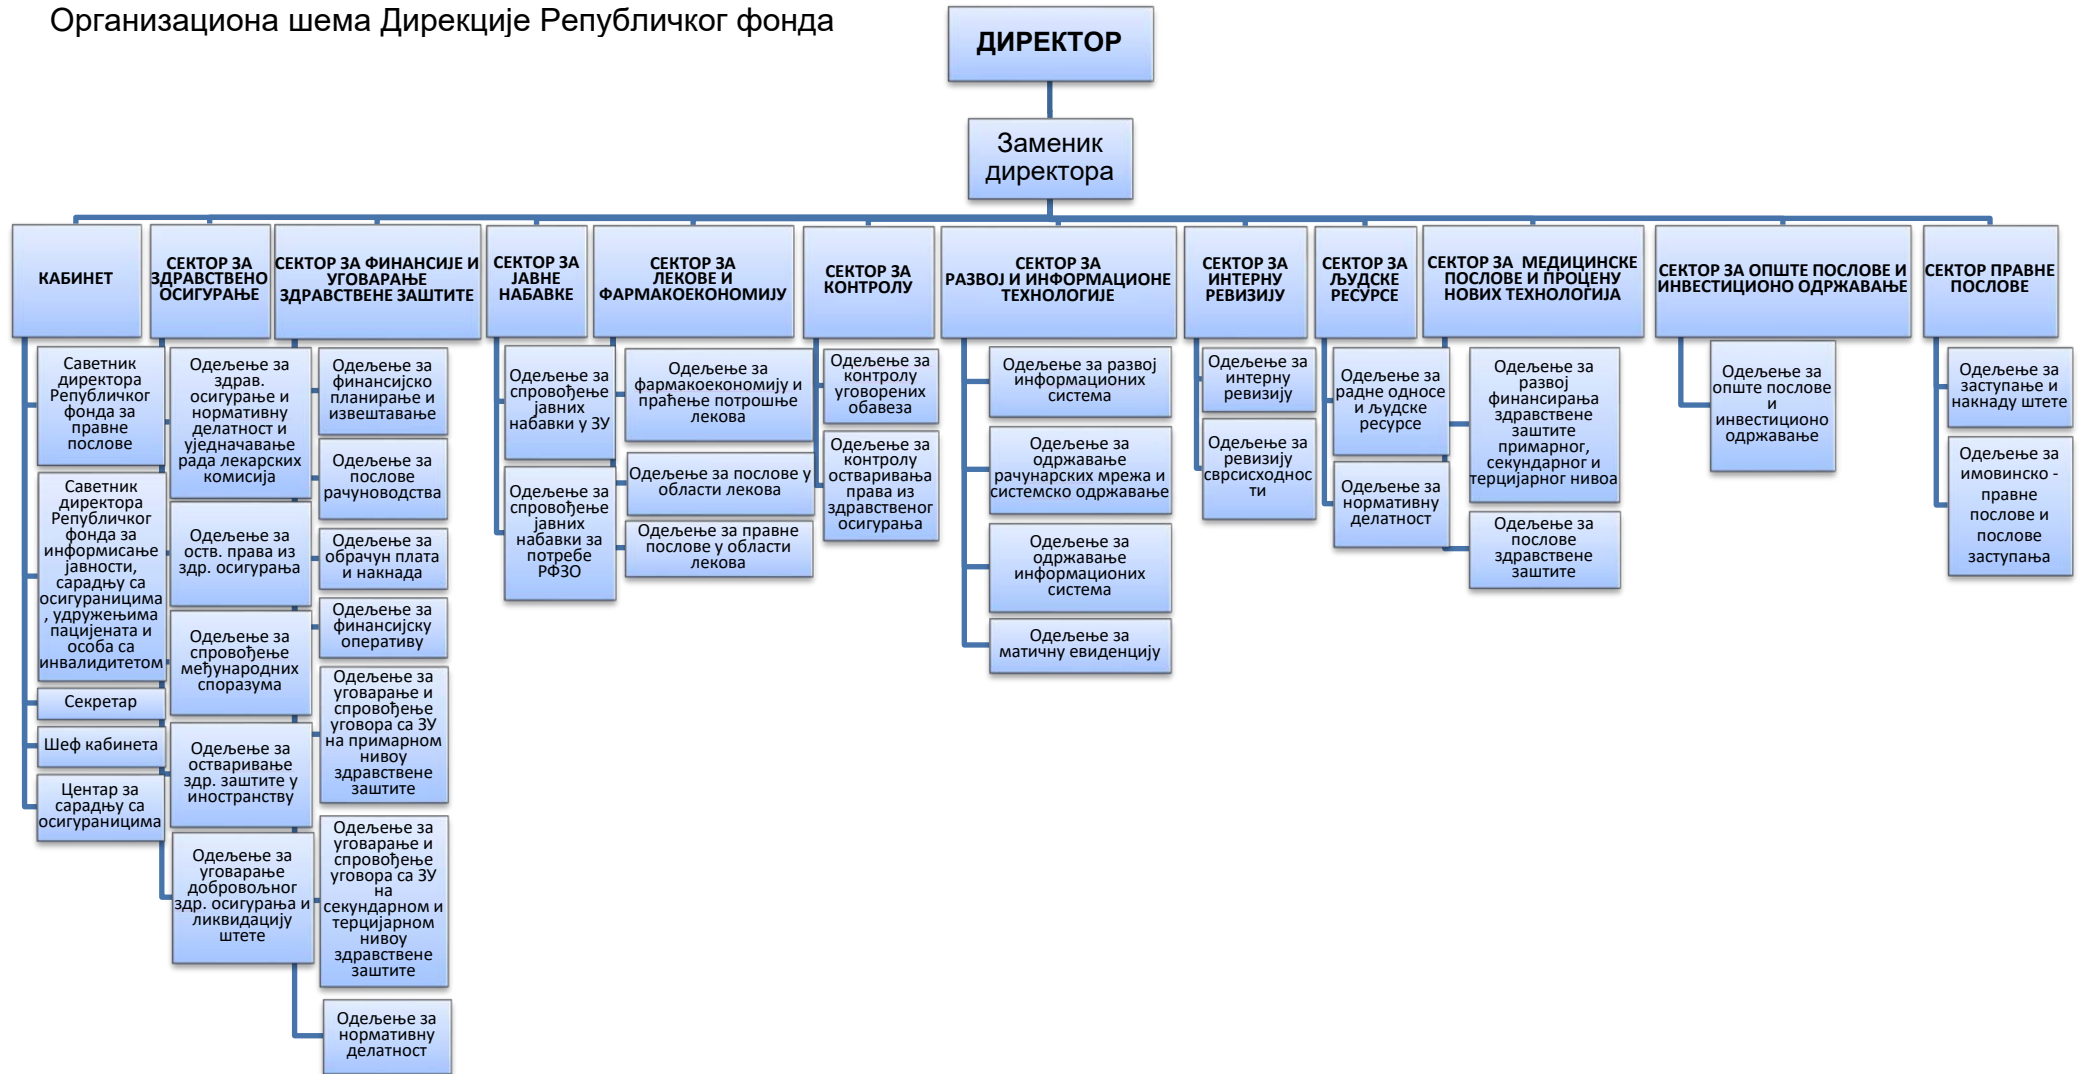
Организациона шема Дирекције Републичког фонда

ДИРЕКТОР

Заменик директора

КАБИНЕТ

Саветник директора Републичког фонда за правне послове

Саветник директора Републичког фонда за информисање јавности, сарадњу са осигураницима , удружењима пацијената и особа са инвалидитетом

Секретар

Шеф кабинета

Центар за сарадњу са осигураницима

СЕКТОР ЗА ЗДРАВСТВЕНО ОСИГУРАЊЕ

Одељење за здрав. осигурање и нормативну делатност и уједначавање рада лекарских комисија

Одељење за оств. права из здр. осигурања

Одељење за спровођење међународних споразума

Одељење за остваривање здр. заштите у иностранству

Одељење за уговарање добровољног здр. осигурања и ликвидацију штете

СЕКТОР ЗА ФИНАНСИЈЕ И УГОВАРАЊЕ ЗДРАВСТВЕНЕ ЗАШТИТЕ

Одељење за финансијско планирање и извештавање

Одељење за послове рачуноводства

Одељење за обрачун плата и накнада

Одељење за финансијску оперативу

Одељење за уговарање и спровођење уговора са ЗУ на примарном нивоу здравствене заштите

Одељење за уговарање и спровођење уговора са ЗУ на секундарном и терцијарном нивоу здравствене заштите

Одељење за нормативну делатност

СЕКТОР ЗА ЈАВНЕ НАБАВКЕ

Одељење за спровођење јавних набавки у ЗУ

Одељење за спровођење јавних набавки за потребе РФЗО

СЕКТОР ЗА ЛЕКОВЕ И ФАРМАКОЕКОНОМИЈУ

Одељење за фармакоекономију и праћење потрошње лекова

Одељење за послове у области лекова

Одељење за правне послове у области лекова

СЕКТОР ЗА КОНТРОЛУ

Одељење за контролу уговорених обавеза

Одељење за контролу остваривања права из здравственог осигурања

СЕКТОР ЗА РАЗВОЈ И ИНФОРМАЦИОНЕ ТЕХНОЛОГИЈЕ

Одељење за развој информационих система

Одељење за одржавање рачунарских мрежа и системско одржавање

Одељење за одржавање информационих система

Одељење за матичну евиденцију

СЕКТОР ЗА ИНТЕРНУ РЕВИЗИЈУ

Одељење за интерну ревизију

Одељење за ревизију сврсисходности

СЕКТОР ЗА ЉУДСКЕ РЕСУРСЕ

Одељење за радне односе и људске ресурсе

Одељење за нормативну делатност

СЕКТОР ЗА МЕДИЦИНСКЕ ПОСЛОВЕ И ПРОЦЕНУ НОВИХ ТЕХНОЛОГИЈА

Одељење за развој финансирања здравствене заштите примарног, секундарног и терцијарног нивоа

Одељење за послове здравствене заштите

СЕКТОР ЗА ОПШТЕ ПОСЛОВЕ И ИНВЕСТИЦИОНО ОДРЖАВАЊЕ

Одељење за опште послове и инвестиционо одржавање

СЕКТОР ПРАВНЕ ПОСЛОВЕ

Одељење за заступање и накнаду штете

Одељење за имовинско - правне послове и послове заступања